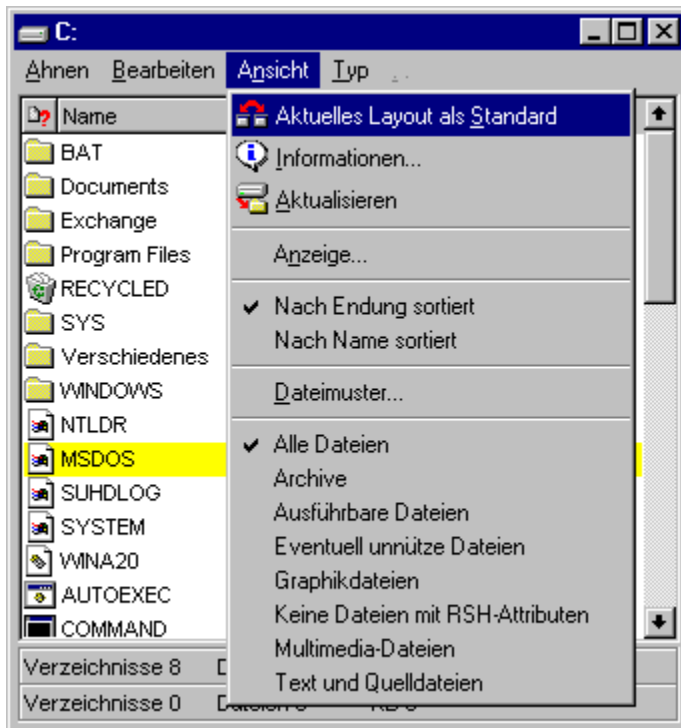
C:

Ahnen Bearbeiten Ansicht Typ

Name

BAT
Documents
Exchange
Program Files
RECYCLED
SYS
Verschiedenes
WINDOWS
NTLDR
MSDOS
SUHDLOG
SYSTEM
WINA20
AUTOEXEC
COMMAND

Aktuelles Layout als Standard
Informationen...
Aktualisieren
Anzeige...
Nach Endung sortiert
Nach Name sortiert
Dateimuster...
Alle Dateien
Archive
Ausführbare Dateien
Eventuell unnütze Dateien
Graphikdateien
Keine Dateien mit RSH-Attributen
Multimedia-Dateien
Text und Quelldateien

Verzeichnisse 8 D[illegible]
Verzeichnisse 0 Dateien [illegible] KB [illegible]